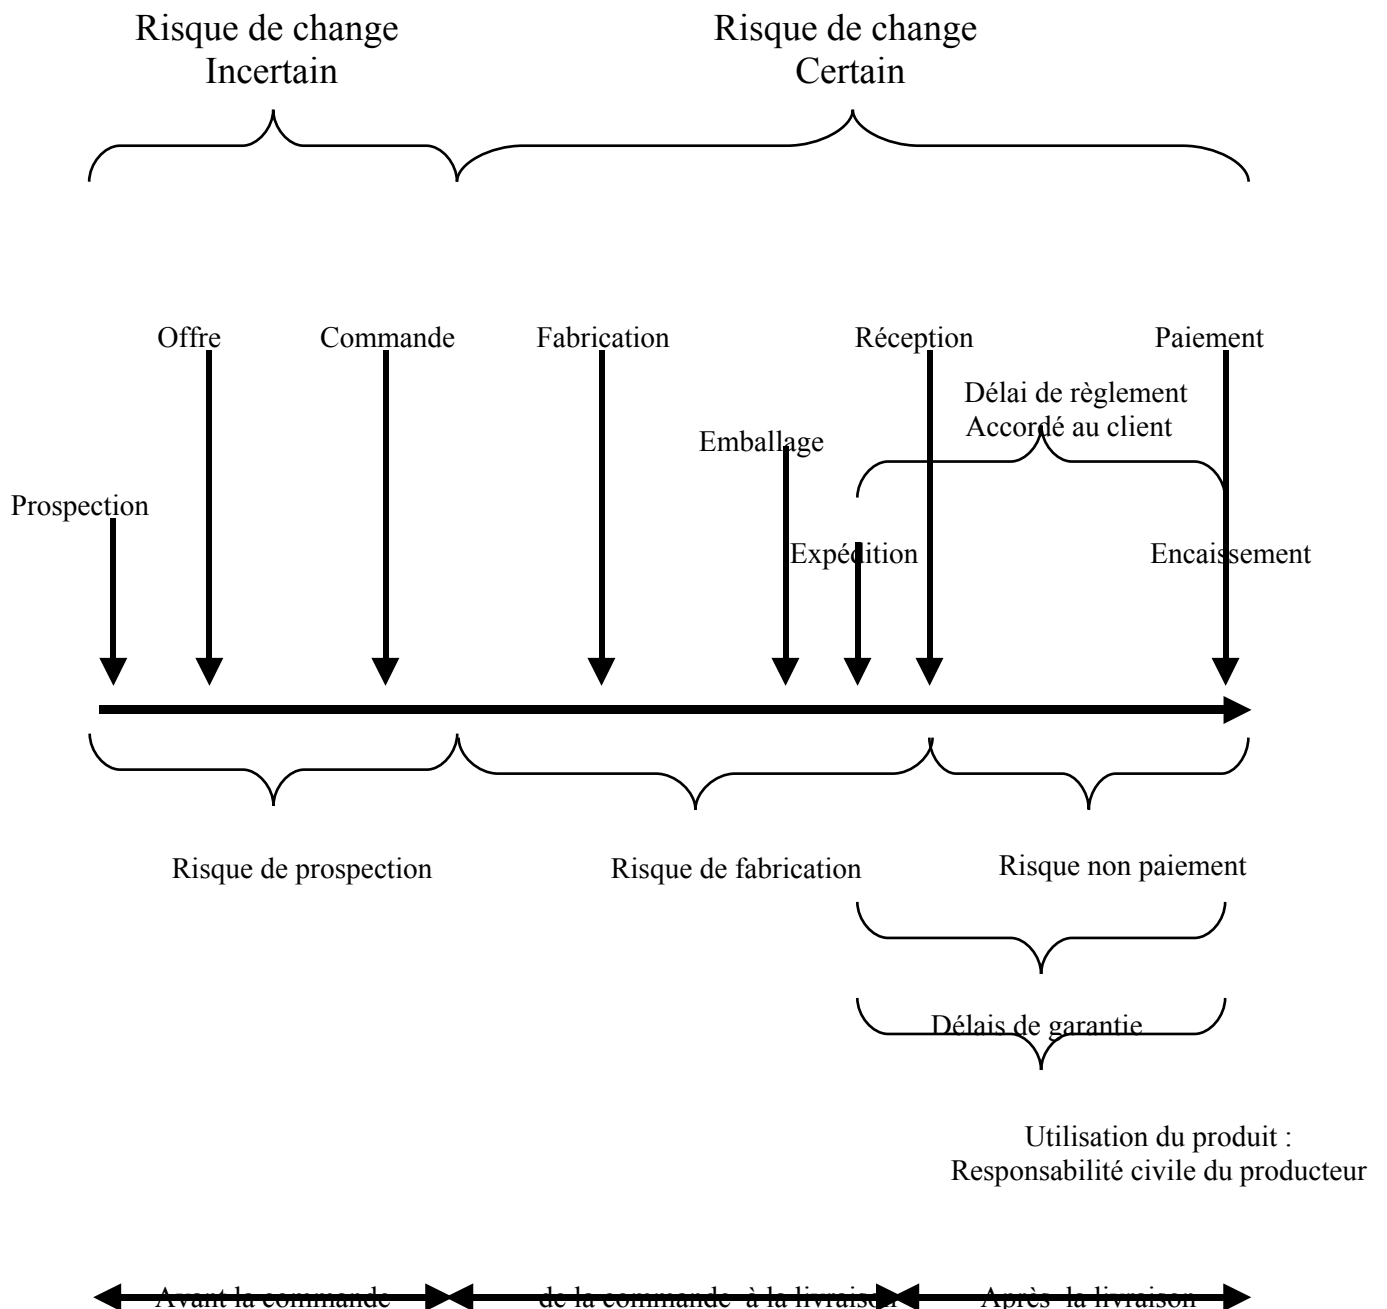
Risque de change
Incertain

Risque de change
Certain

Offre

Commande

Fabrication

Réception

Paiement

Délai de règlement
Accordé au client

Emballage

Prospection

Expédition

Encaissement

Risque de prospection

Risque de fabrication

Risque non paiement

Délais de garantie

Utilisation du produit :
Responsabilité civile du producteur

Avant la commande

de la commande à la livraison

Après la livraison